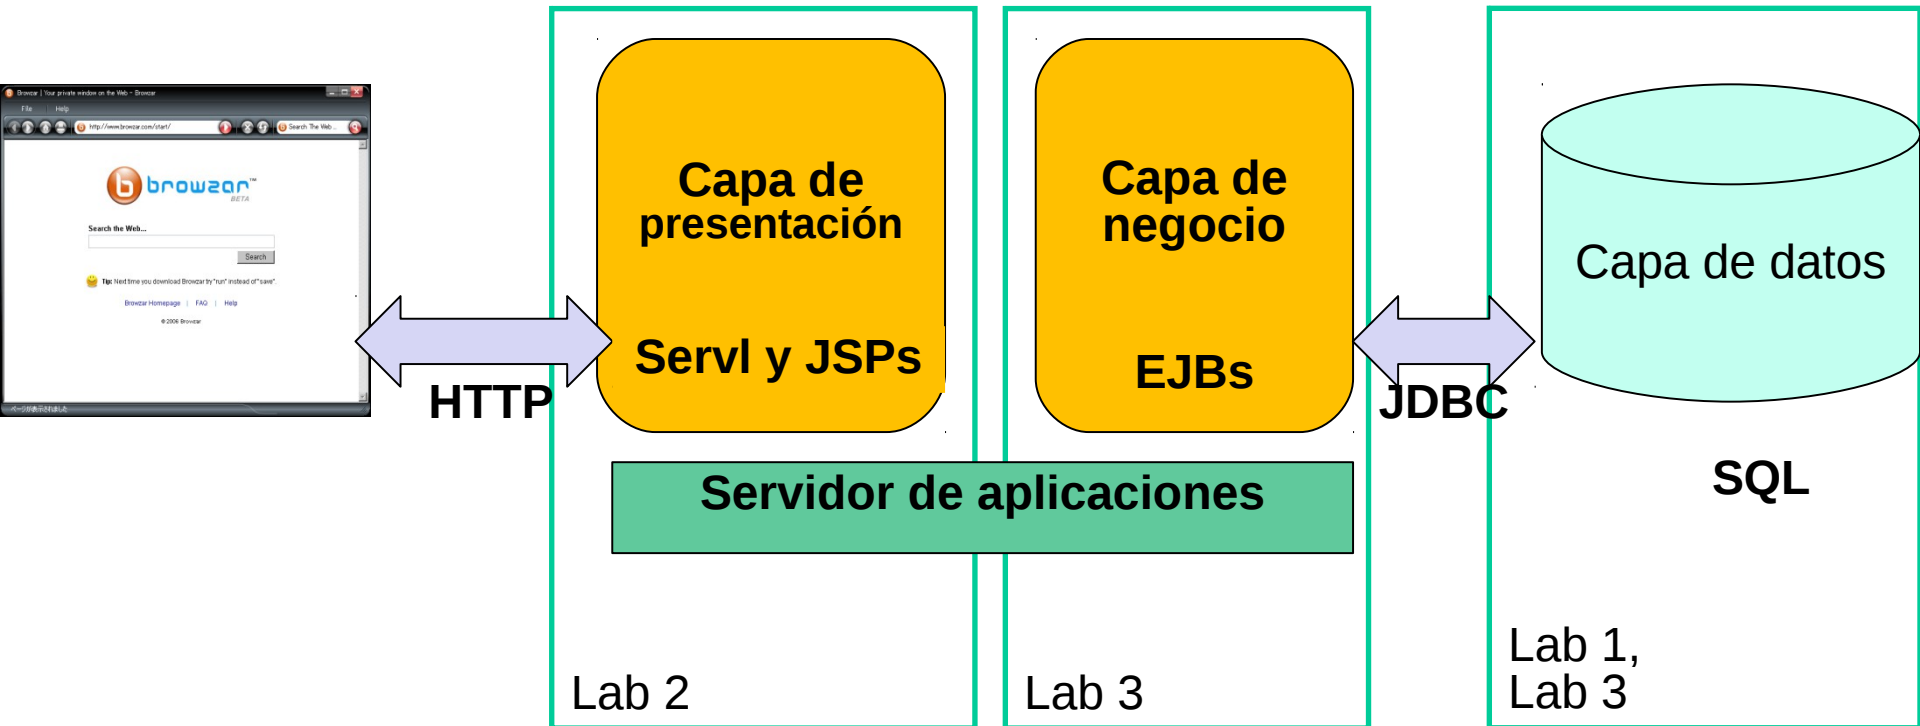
Browzar | Your private window on the Web - Browzar
File Help
http://www.browzar.com/start/
Search The Web
browzar™
BETA
Search the Web...
Search
Tip: Next time you download Browzar try "run" instead of "save".
Browzar Homepage | FAQ | Help
© 2006 Browzar
ページが表示されました

HTTP

Capa de presentación

Servl y JSPs

Capa de negocio

EJBs

JDBC

Capa de datos

SQL

Servidor de aplicaciones

Lab 2

Lab 3

Lab 1, Lab 3